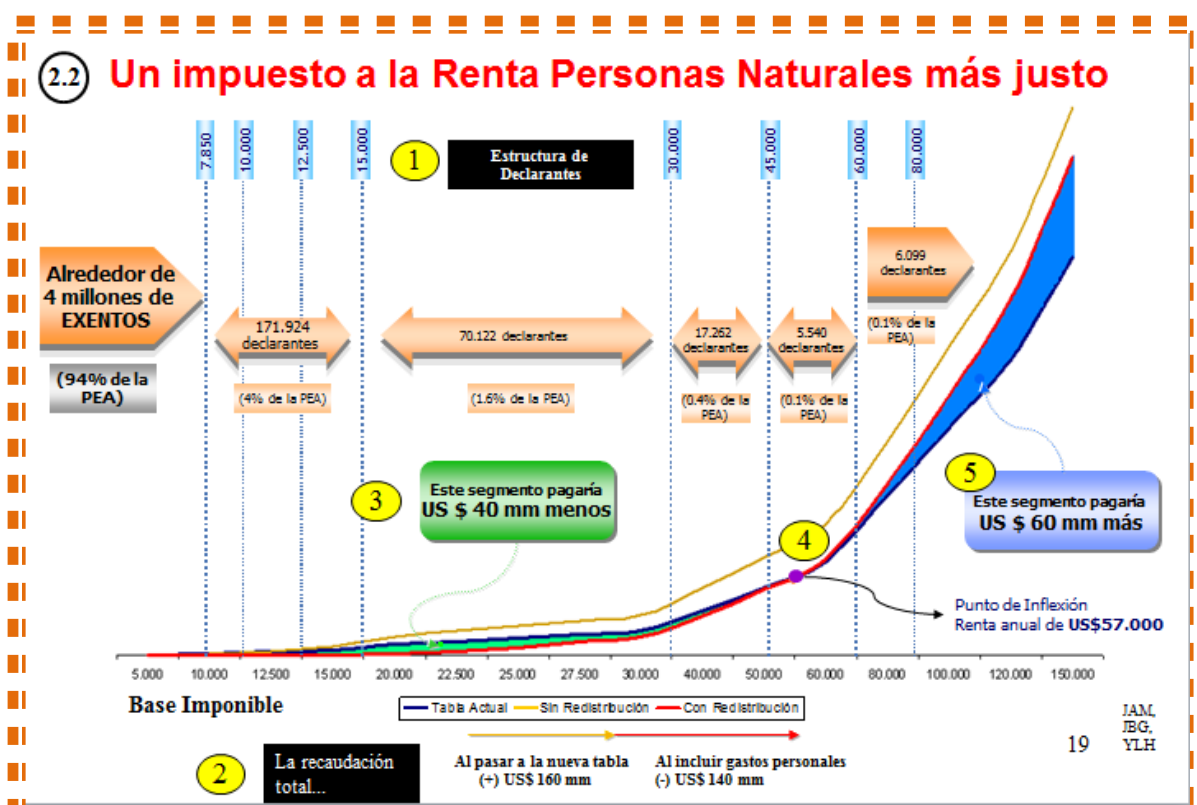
2.2 Un impuesto a la Renta Personas Naturales más justo

7.850 10.000 12.500 15.000

1 Estructura de Declarantes

30.000 45.000 60.000 80.000

Alrededor de 4 millones de EXENTOS

(94% de la PEA)

171.924 declarantes

(4% de la PEA)

70.122 declarantes

(1.6% de la PEA)

17.262 declarantes

(0.4% de la PEA)

5.540 declarantes

(0.1% de la PEA)

6.099 declarantes

(0.1% de la PEA)

3 Este segmento pagaría US $ 40 mm menos

4

5 Este segmento pagaría US $ 60 mm más

Punto de Inflexión
Renta anual de US$57.000

5.000 10.000 12.500 15.000 20.000 22.500 25.000 27.500 30.000 40.000 50.000 60.000 80.000 100.000 120.000 150.000

Base Imponible

Tabla Actual Sin Redistribución Con Redistribución

2 La recaudación total...

Al pasar a la nueva tabla (+) US$ 160 mm

Al incluir gastos personales (-) US$ 140 mm

19

JAM, JBG, YLH